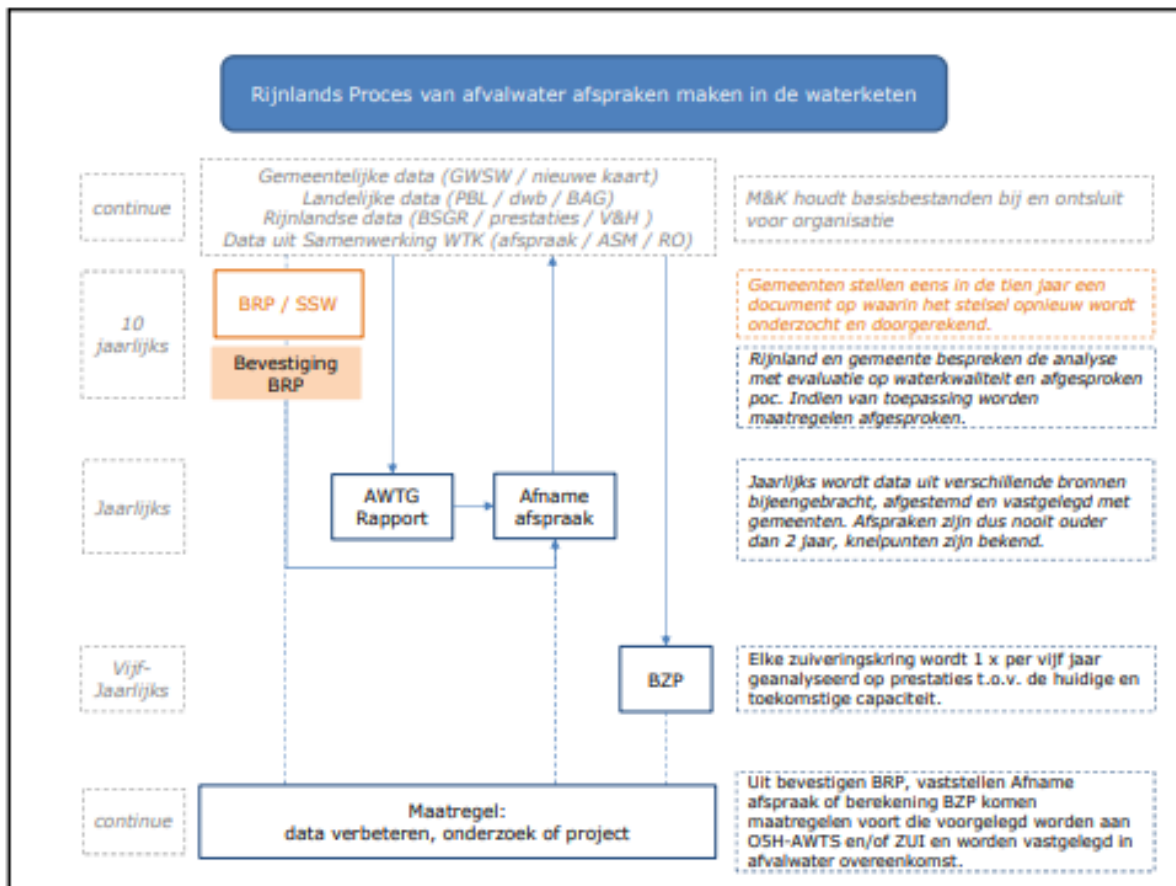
Rijnlands Proces van afvalwater afspraken maken in de waterketen

continue

Gemeentelijke data (GWSW / nieuwe kaart)
Landelijke data (PBL / dwb / BAG)
Rijnlandse data (BSGR / prestaties / V&H )
Data uit Samenwerking WTK (afspraak / ASM / RO)

M&K houdt basisbestanden bij en ontsluit voor organisatie

10 jaarlijks

BRP / SSW

Bevestiging BRP

Gemeenten stellen eens in de tien jaar een document op waarin het stelsel opnieuw wordt onderzocht en doorgerekend.

Rijnland en gemeente bespreken de analyse met evaluatie op waterkwaliteit en afgesproken poc. Indien van toepassing worden maatregelen afgesproken.

Jaarlijks

AWTG Rapport

Afname afspraak

Jaarlijks wordt data uit verschillende bronnen bijeengebracht, afgestemd en vastgelegd met gemeenten. Afspraken zijn dus nooit ouder dan 2 jaar, knelpunten zijn bekend.

Vijf-Jaarlijks

BZP

Elke zuiveringskring wordt 1 x per vijf jaar geanalyseerd op prestaties t.o.v. de huidige en toekomstige capaciteit.

continue

Maatregel:
data verbeteren, onderzoek of project

Uit bevestigen BRP, vaststellen Afname afspraak of berekening BZP komen maatregelen voort die voorgelegd worden aan OSH-AWTS en/of ZUI en worden vastgelegd in afvalwater overeenkomst.